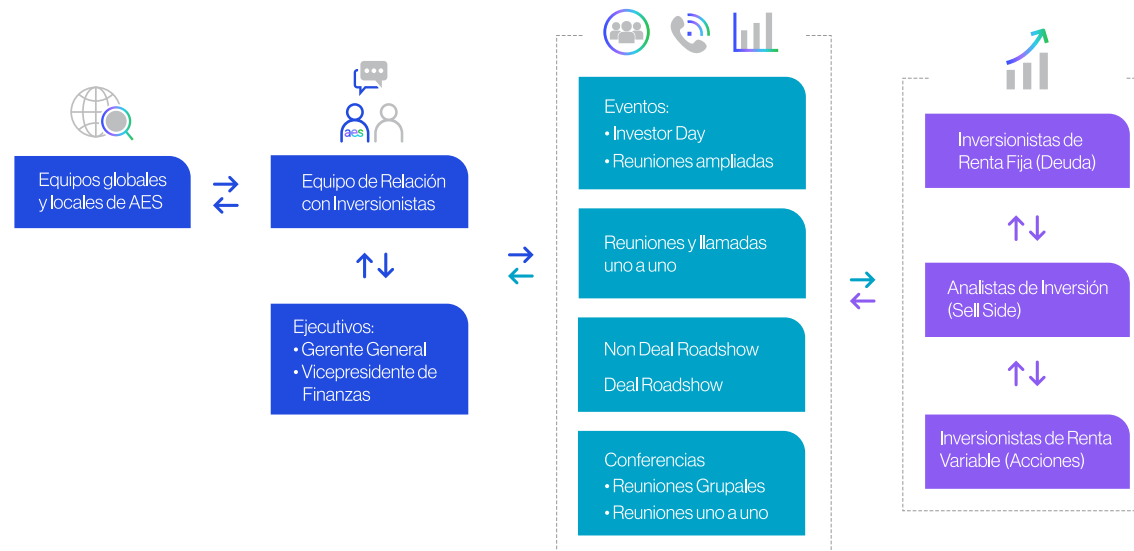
Equipos globales y locales de AES

aes

Equipo de Relación con Inversionistas

Ejecutivos:
• Gerente General
• Vicepresidente de Finanzas

Eventos:
• Investor Day
• Reuniones ampliadas

Reuniones y llamadas uno a uno

Non Deal Roadshow

Deal Roadshow

Conferencias
• Reuniones Grupales
• Reuniones uno a uno

Inversionistas de Renta Fija (Deuda)

Analistas de Inversión (Sell Side)

Inversionistas de Renta Variable (Acciones)